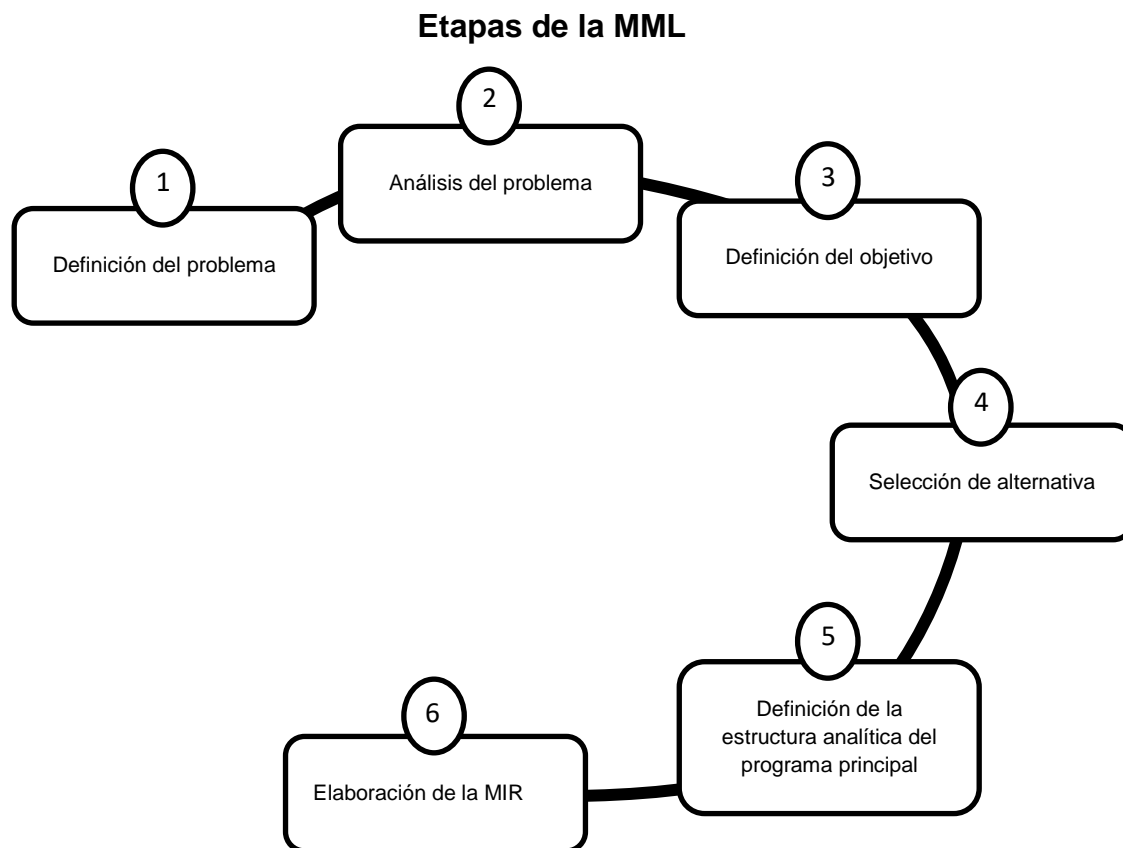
Etapas de la MML

1
Definición del problema

2
Análisis del problema

3
Definición del objetivo

4
Selección de alternativa

5
Definición de la estructura analítica del programa principal

6
Elaboración de la MIR